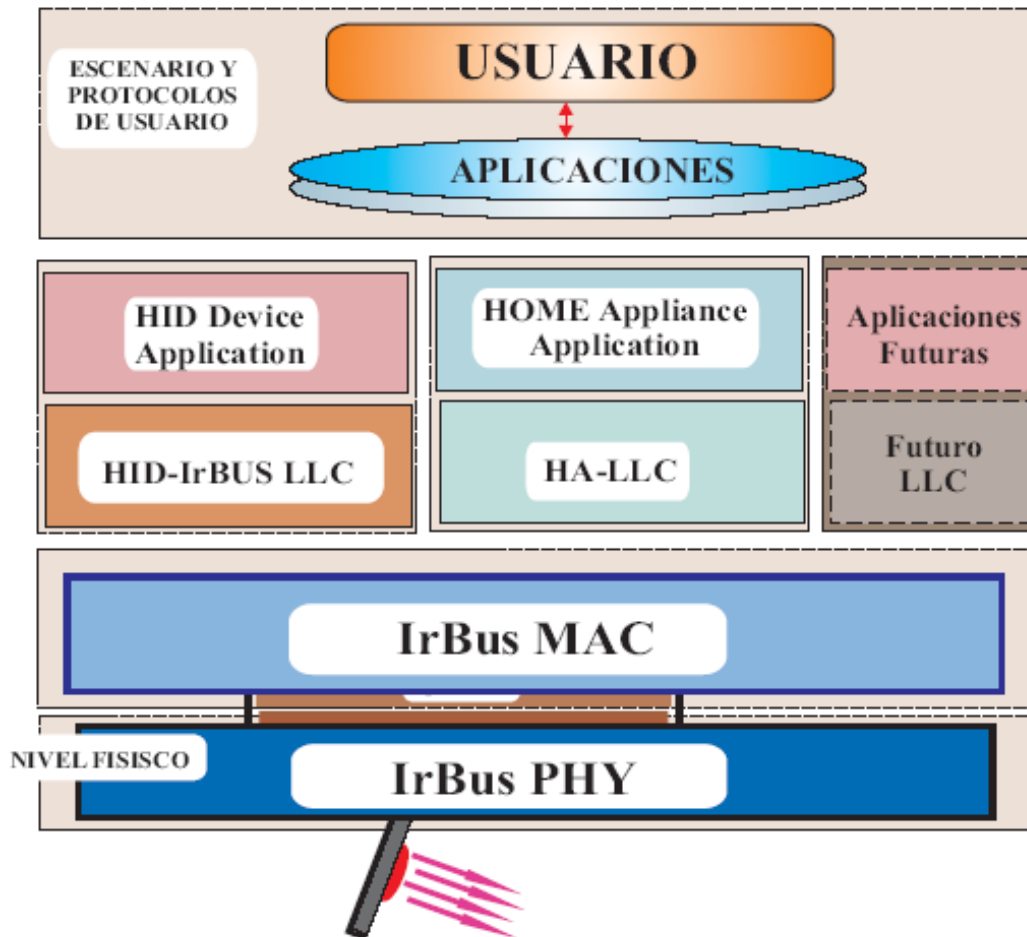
ESCENARIO Y PROTOCOLOS DE USUARIO

USUARIO

APLICACIONES

HID Device Application

HID-IrBUS LLC

HOME Appliance Application

HA-LLC

Aplicaciones Futuras

Futuro LLC

IrBus MAC

NIVEL FISISCO

IrBus PHY